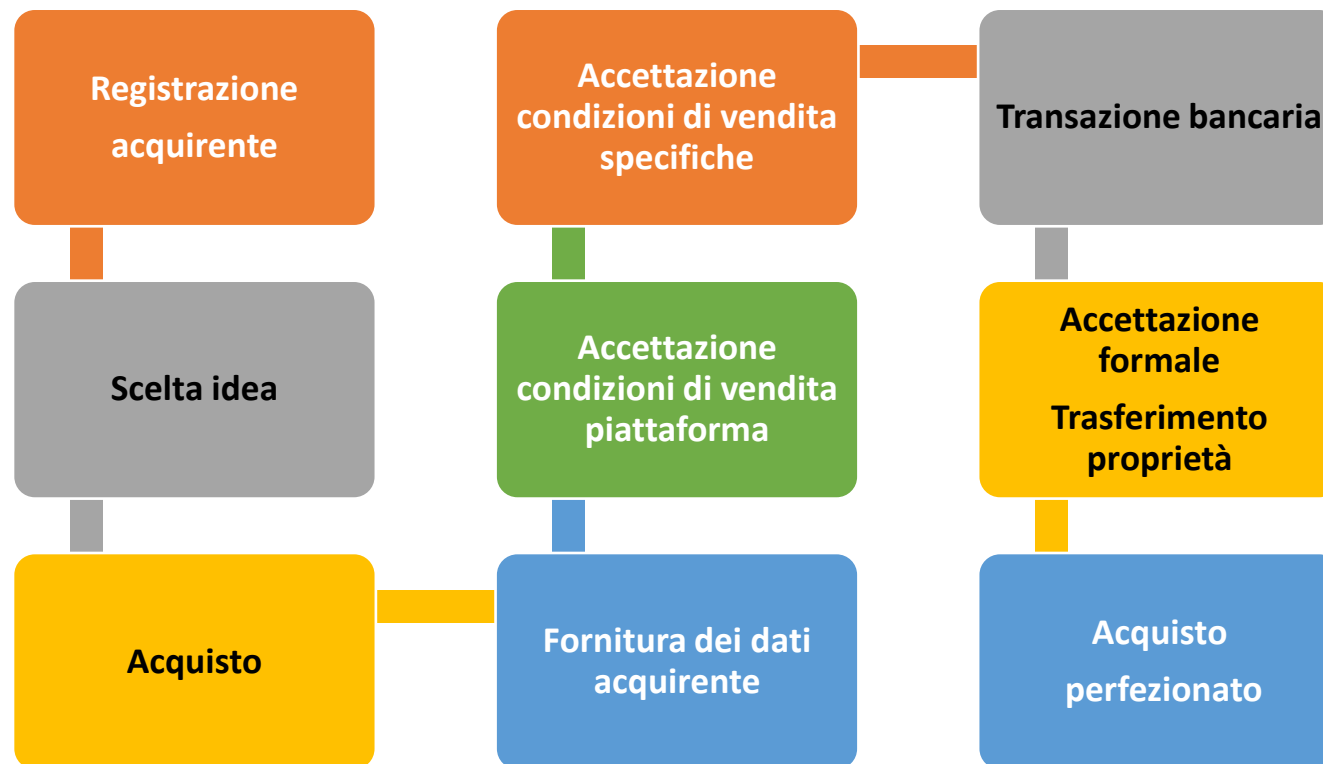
Registrazione acquirente

Scelta idea

Acquisto

Fornitura dei dati acquirente

Accettazione condizioni di vendita piattaforma

Accettazione condizioni di vendita specifiche

Transazione bancaria

Accettazione formale

Trasferimento proprietà

Acquisto perfezionato